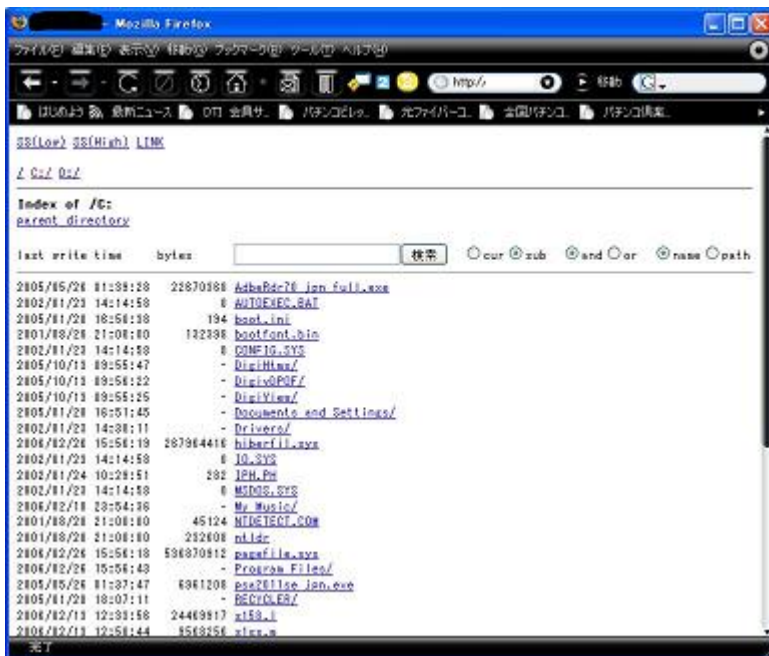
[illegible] - Mozilla Firefox

ファイル(F) 編集(E) 表示(V) 移動(G) ブックマーク(B) ツール(T) ヘルプ(H)

http://

はじめよう 最新ニュース OTI 会員サ.. パチンコビレッ.. 光ファイバーコ.. 全国パチンコ.. パチンコ情報..

SS(Low) SS(High) LINK

/ C:/ D:/

Index of /C:
parent directory

last write time bytes 検索 ○cur ◉sub ◉and ○or ◉name ○path

| | | |
|---|---|---|
| 2005/05/26 01:39:28 | 22870588 | AdbeRdr70_jpn_full.exe |
| 2002/01/23 14:14:58 | 0 | AUTOEXEC.BAT |
| 2005/01/28 16:56:38 | 194 | boot.ini |
| 2001/08/28 21:00:00 | 132398 | bootfont.bin |
| 2002/01/23 14:14:58 | 0 | CONFIG.SYS |
| 2005/10/13 09:55:47 | - | DigiHtml/ |
| 2005/10/13 09:56:22 | - | DigivOPDF/ |
| 2005/10/13 09:55:25 | - | DigiView/ |
| 2005/01/28 16:51:45 | - | Documents and Settings/ |
| 2002/01/23 14:38:11 | - | Drivers/ |
| 2006/02/26 15:56:19 | 267964416 | hiberfil.sys |
| 2002/01/23 14:14:58 | 0 | IO.SYS |
| 2002/01/24 10:29:51 | 282 | IPH.PH |
| 2002/01/23 14:14:58 | 0 | MSDOS.SYS |
| 2006/02/18 23:54:36 | - | My Music/ |
| 2001/08/28 21:00:00 | 45124 | NTDETECT.COM |
| 2001/08/28 21:00:00 | 232608 | ntldr |
| 2006/02/26 15:56:18 | 536870912 | pagefile.sys |
| 2006/02/26 15:56:43 | - | Program Files/ |
| 2005/05/26 01:37:47 | 6361208 | pse20llse_jpn.exe |
| 2005/01/28 18:07:11 | - | RECYCLER/ |
| 2006/02/13 12:33:58 | 24469917 | st58.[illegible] |
| 2006/02/13 12:51:44 | 9568256 | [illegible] |

完了